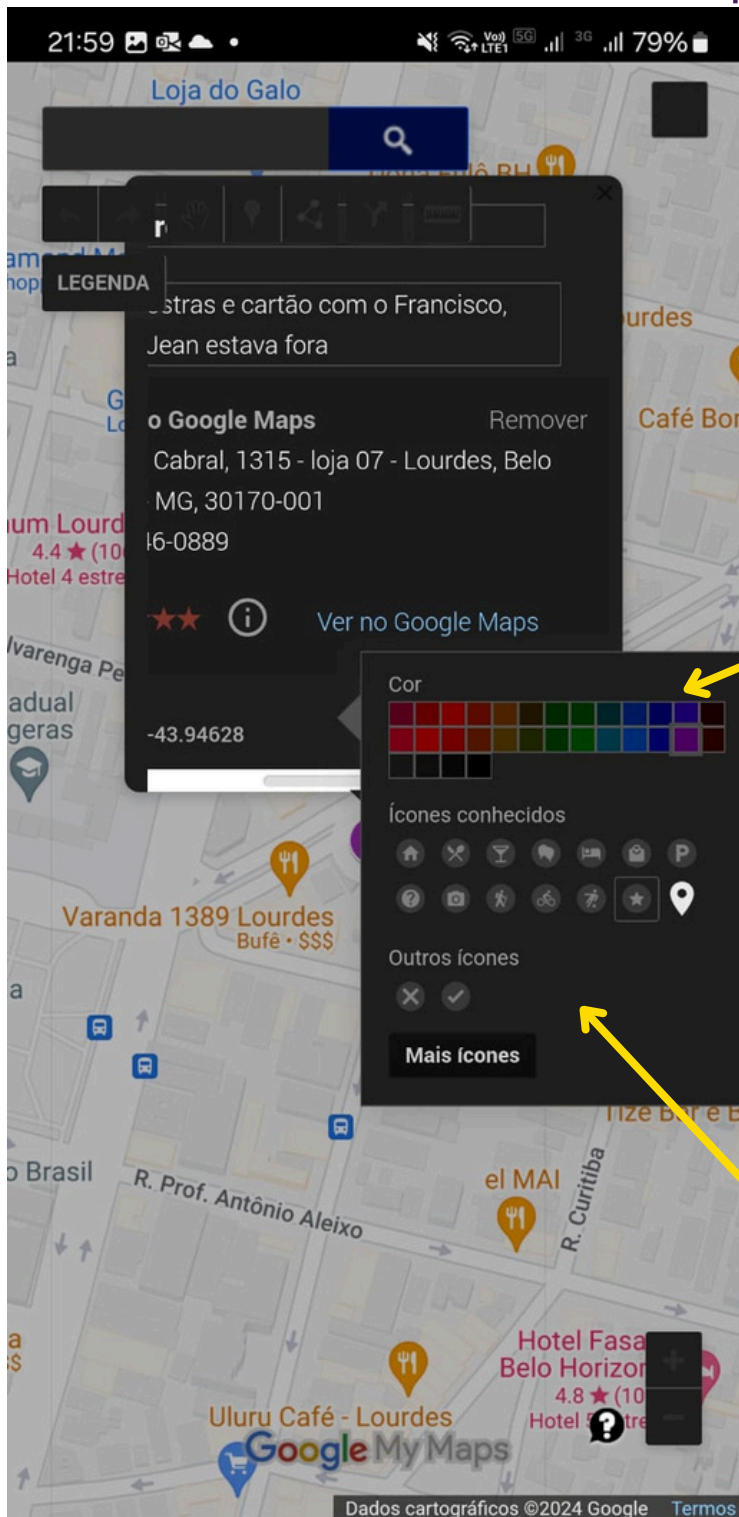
21:59 79%

Loja do Galo

LEGENDA

r

estras e cartão com o Francisco, Jean estava fora

o Google Maps Remover

Cabral, 1315 - loja 07 - Lourdes, Belo MG, 30170-001

46-0889

Ver no Google Maps

-43.94628

Cor

Ícones conhecidos

Outros ícones

Mais ícones

Bufê BH

urdes

Café Bor

um Lourd
4.4 ★ (10
Hotel 4 estre

Ivarenga Pe

adual
geras

Varanda 1389 Lourdes
Bufê • $$$

Tize Bar e B

o Brasil

R. Prof. Antônio Aleixo

el MAI

R. Curitiba

Hotel Fasa
Belo Horizon
4.8 ★ (10
Hotel 5 estre

Uluru Café - Lourdes

Google My Maps

Dados cartográficos ©2024 Google Termos